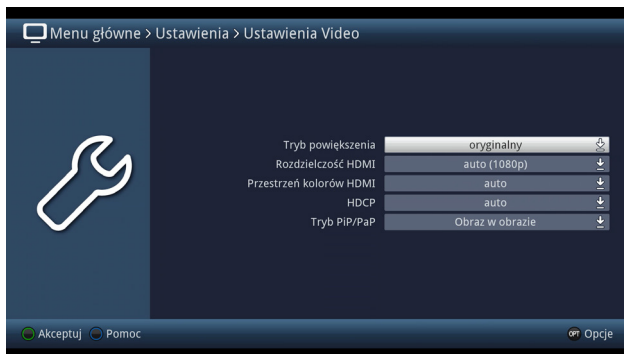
Menu główne > Ustawienia > Ustawienia Video

| | |
|---|---|
| Tryb powiększenia | oryginalny |
| Rozdzielczość HDMI | auto (1080p) |
| Przestrzeń kolorów HDMI | auto |
| HDCP | auto |
| Tryb PiP/PaP | Obraz w obrazie |

Akceptuj Pomoc

OPT Opcje